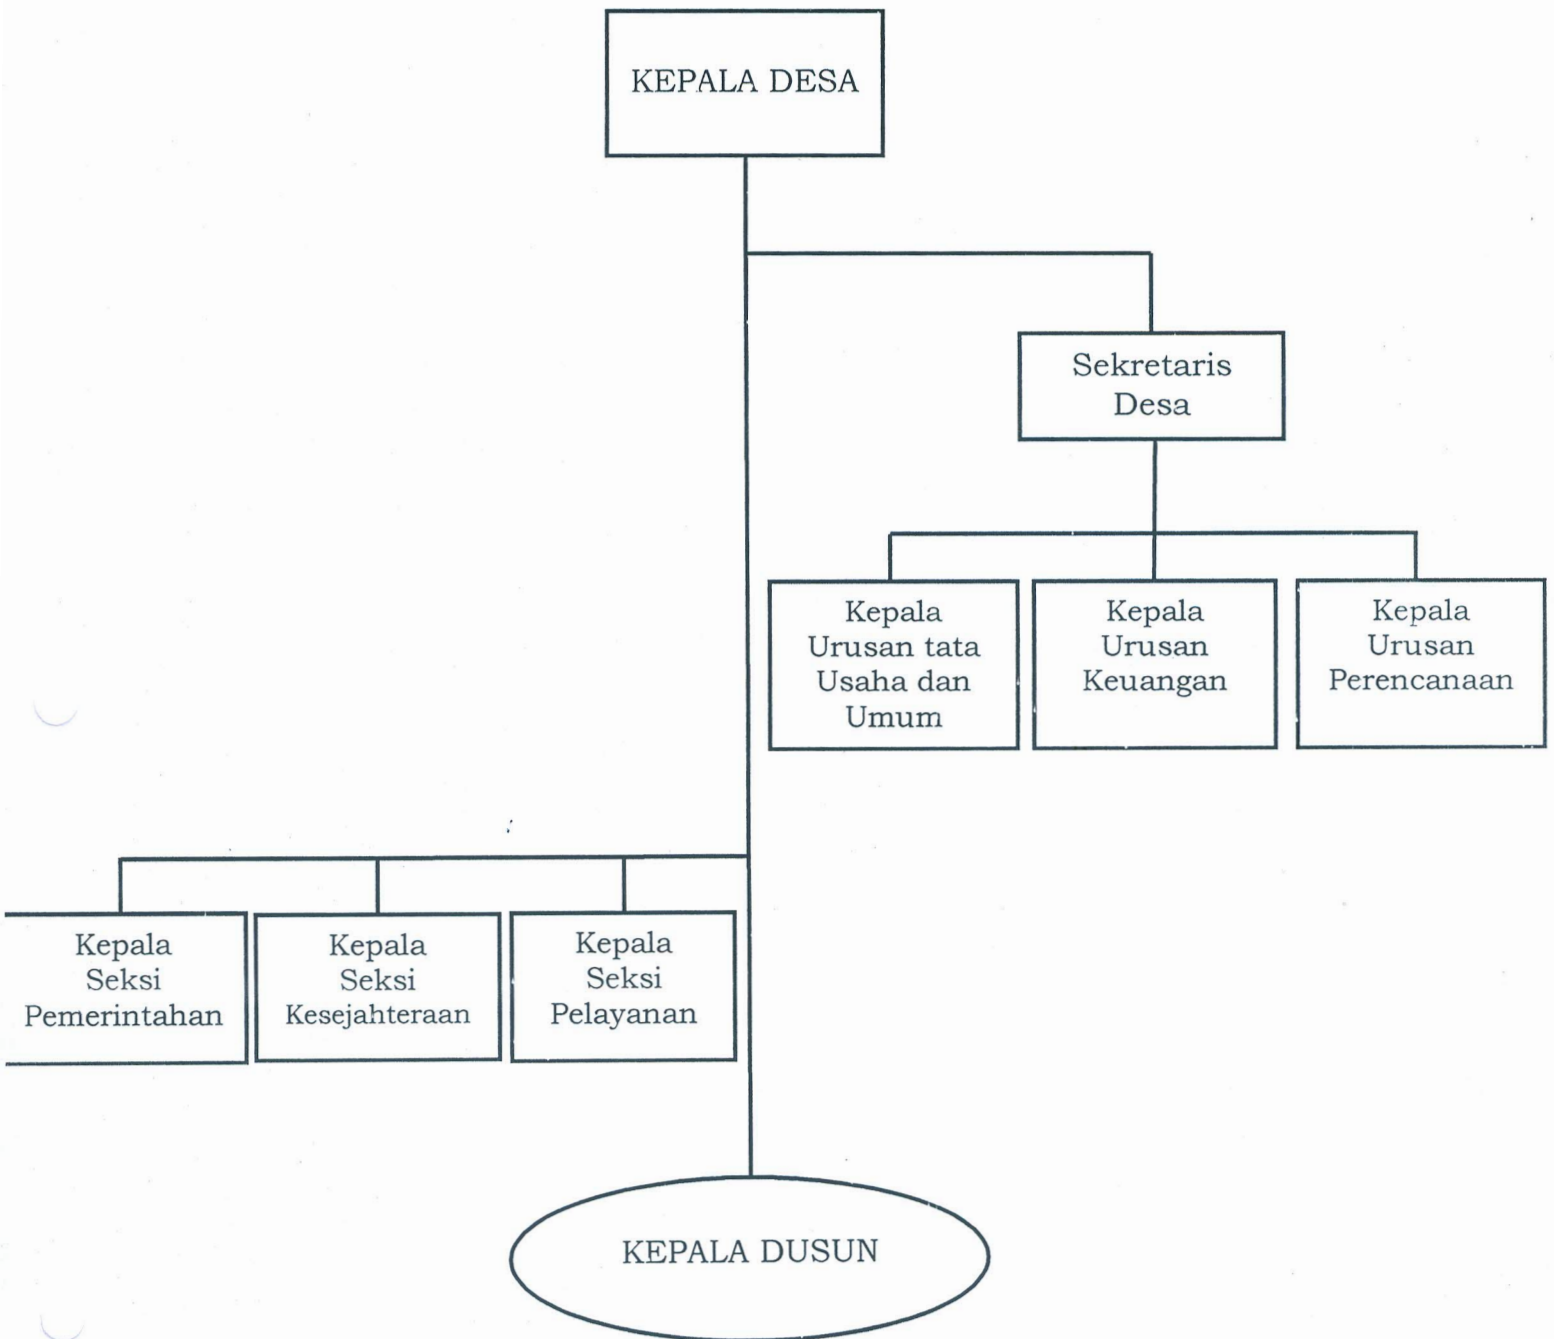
KEPALA DESA

Sekretaris Desa

Kepala Urusan tata Usaha dan Umum

Kepala Urusan Keuangan

Kepala Urusan Perencanaan

Kepala Seksi Pemerintahan

Kepala Seksi Kesejahteraan

Kepala Seksi Pelayanan

KEPALA DUSUN